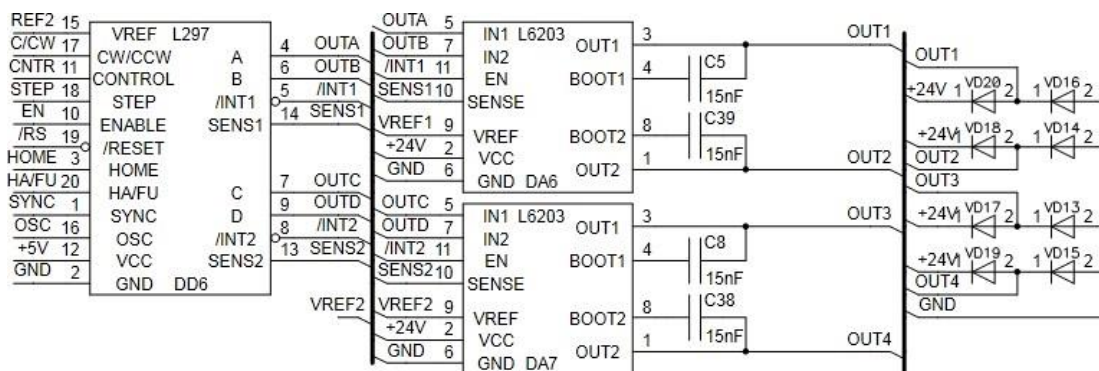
REF2 15
C/CW 17
CNTR 11
STEP 18
EN 10
/RS 19
HOME 3
HA/FU 20
SYNC 1
OSC 16
+5V 12
GND 2

VREF L297
CW/CCW
CONTROL
STEP
ENABLE
/RESET
HOME
HA/FU
SYNC
OSC
VCC
GND DD6

A 4 OUTA
B 6 OUTB
/INT1 5 /INT1
SENS1 14 SENS1
C 7 OUTC
D 9 OUTD
/INT2 8 /INT2
SENS2 13 SENS2

VREF2

OUTA 5
OUTB 7
/INT1 11
SENS1 10
VREF1 9
+24V 2
GND 6

IN1 L6203
IN2
EN
SENSE
VREF
VCC
GND DA6

OUT1 3
BOOT1 4
BOOT2 8
OUT2 1

C5
15nF
C39
15nF

OUTC 5
OUTD 7
/INT2 11
SENS2 10
VREF2 9
+24V 2
GND 6

IN1 L6203
IN2
EN
SENSE
VREF
VCC
GND DA7

OUT1 3
BOOT1 4
BOOT2 8
OUT2 1

C8
15nF
C38
15nF

OUT1
OUT2
OUT3
OUT4

OUT1
+24V 1 VD20 2 1 VD16 2
+24V VD18 2 1 VD14 2
OUT2
OUT3
+24V VD17 2 1 VD13 2
+24V VD19 2 1 VD15 2
OUT4
GND